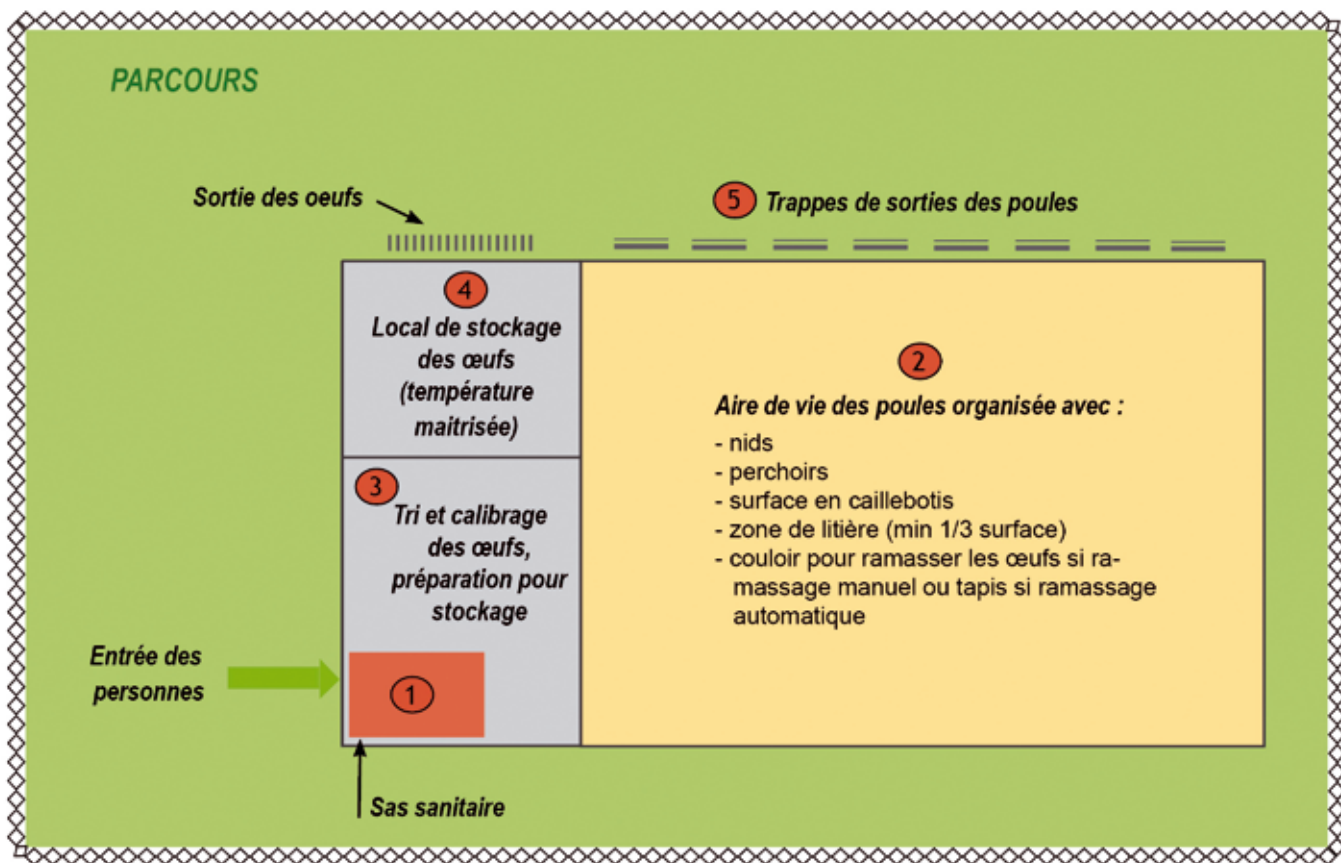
PARCOURS

Sortie des oeufs

5 Trappes de sorties des poules

4 Local de stockage des œufs (température maitrisée)

3 Tri et calibrage des œufs, préparation pour stockage

2 Aire de vie des poules organisée avec :
- nids
- perchoirs
- surface en caillebotis
- zone de litière (min 1/3 surface)
- couloir pour ramasser les œufs si ramassage manuel ou tapis si ramassage automatique

Entrée des personnes

1

Sas sanitaire